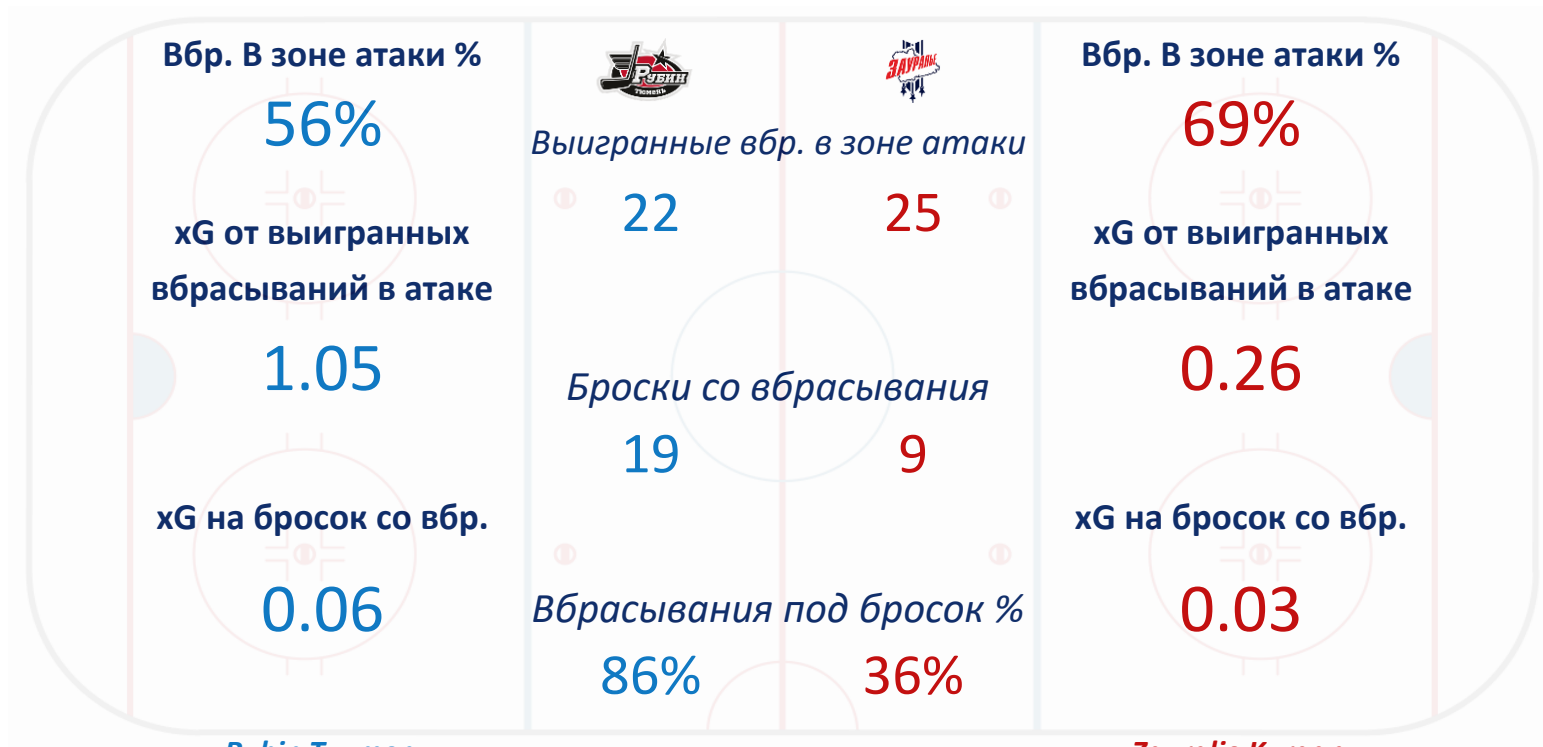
Вбр. В зоне атаки %

56%

xG от выигранных вбрасываний в атаке

1.05

xG на бросок со вбр.

0.06

РУБИН ТЮМЕНЬ

ЗАУРАЛЬЕ

Выигранные вбр. в зоне атаки

22

25

Броски со вбрасывания

19

9

Вбрасывания под бросок %

86%

36%

Вбр. В зоне атаки %

69%

xG от выигранных вбрасываний в атаке

0.26

xG на бросок со вбр.

0.03

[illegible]

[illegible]